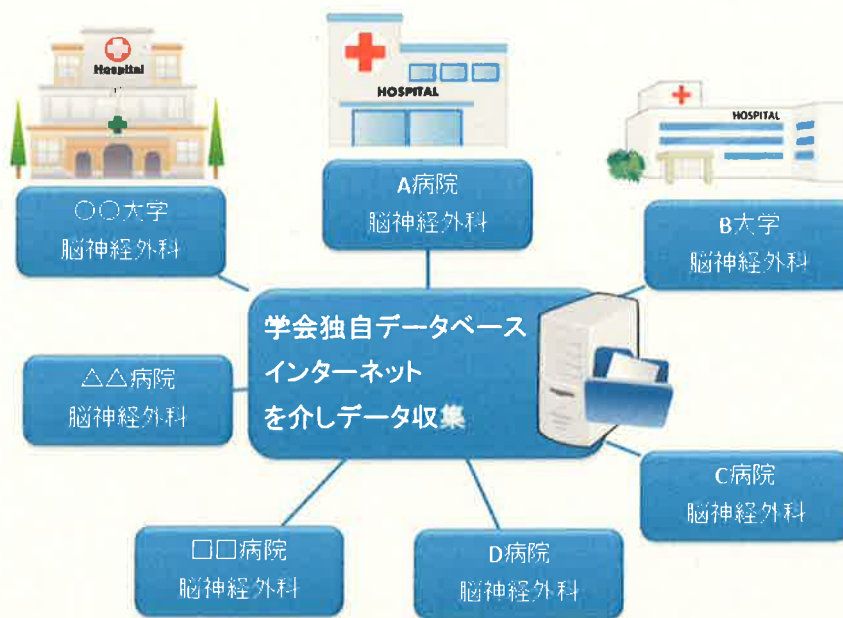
Hospital

HOSPITAL

HOSPITAL

○○大学
脳神経外科

A病院
脳神経外科

B大学
脳神経外科

学会独自データベース
インターネット
を介しデータ収集

△△病院
脳神経外科

C病院
脳神経外科

□□病院
脳神経外科

D病院
脳神経外科